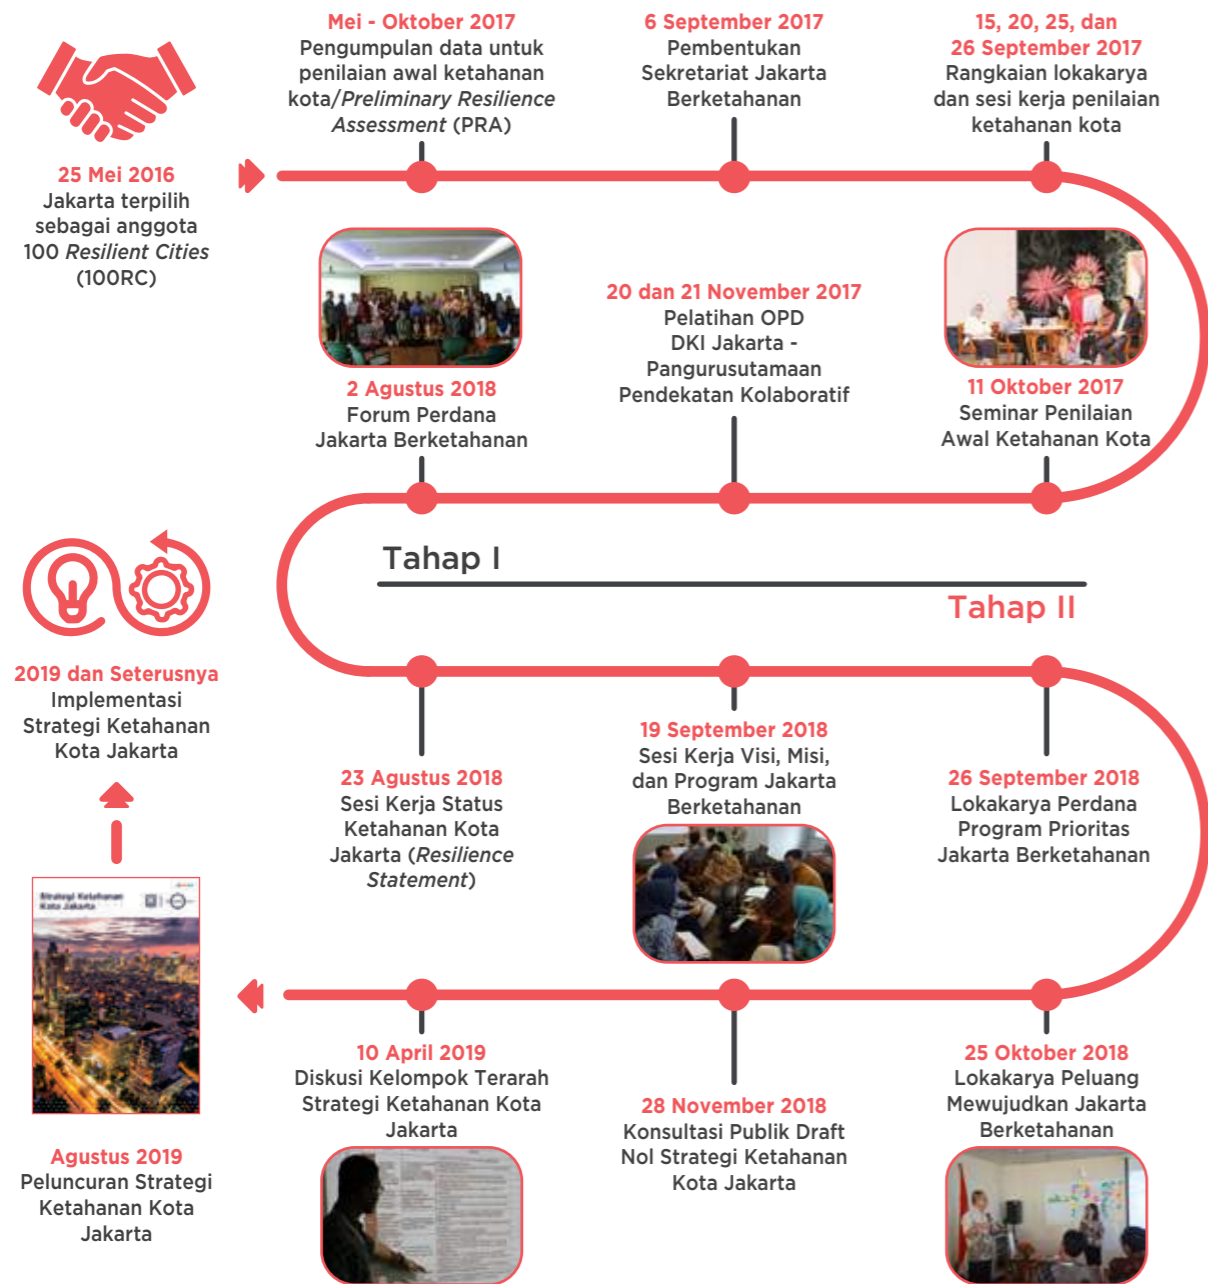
25 Mei 2016
Jakarta terpilih sebagai anggota 100 *Resilient Cities* (100RC)

Mei - Oktober 2017
Pengumpulan data untuk penilaian awal ketahanan kota/*Preliminary Resilience Assessment* (PRA)

6 September 2017
Pembentukan Sekretariat Jakarta Berketahanan

15, 20, 25, dan 26 September 2017
Rangkaian lokakarya dan sesi kerja penilaian ketahanan kota

2 Agustus 2018
Forum Perdana Jakarta Berketahanan

20 dan 21 November 2017
Pelatihan OPD DKI Jakarta - Pangurusutamaan Pendekatan Kolaboratif

11 Oktober 2017
Seminar Penilaian Awal Ketahanan Kota

Tahap I

Tahap II

2019 dan Seterusnya
Implementasi Strategi Ketahanan Kota Jakarta

23 Agustus 2018
Sesi Kerja Status Ketahanan Kota Jakarta (*Resilience Statement*)

19 September 2018
Sesi Kerja Visi, Misi, dan Program Jakarta Berketahanan

26 September 2018
Lokakarya Perdana Program Prioritas Jakarta Berketahanan

Strategi Ketahanan Kota Jakarta

10 April 2019
Diskusi Kelompok Terarah Strategi Ketahanan Kota Jakarta

28 November 2018
Konsultasi Publik Draft Nol Strategi Ketahanan Kota Jakarta

25 Oktober 2018
Lokakarya Peluang Mewujudkan Jakarta Berketahanan

Agustus 2019
Peluncuran Strategi Ketahanan Kota Jakarta